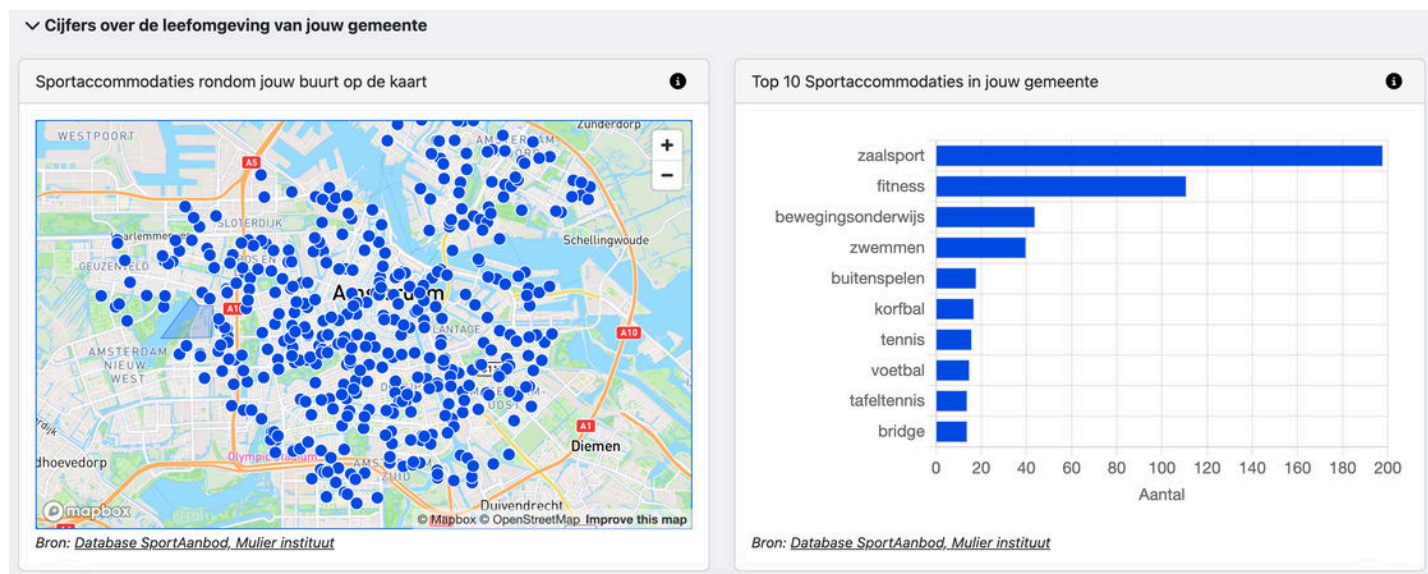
Cijfers over de leefomgeving van jouw gemeente

Sportaccommodaties rondom jouw buurt op de kaart

WESTPOORT
A5
SLOTERDIJK
GEUZENVELD
AMSTERDAM NIEUW-WEST
A10
Amsterdam
Schellingwoude
Zunderdorp
A10
A1
Diemen
dhoevedorp
Olympisch Stadion
ZUID
Duivendrecht
+
−
mapbox
© Mapbox © OpenStreetMap Improve this map

Bron: Database SportAanbod, Mulier instituut

Top 10 Sportaccommodaties in jouw gemeente

zaalsport
fitness
bewegingsonderwijs
zwemmen
buitenspelen
korfbal
tennis
voetbal
tafeltennis
bridge

0 20 40 60 80 100 120 140 160 180 200
Aantal

Bron: Database SportAanbod, Mulier instituut